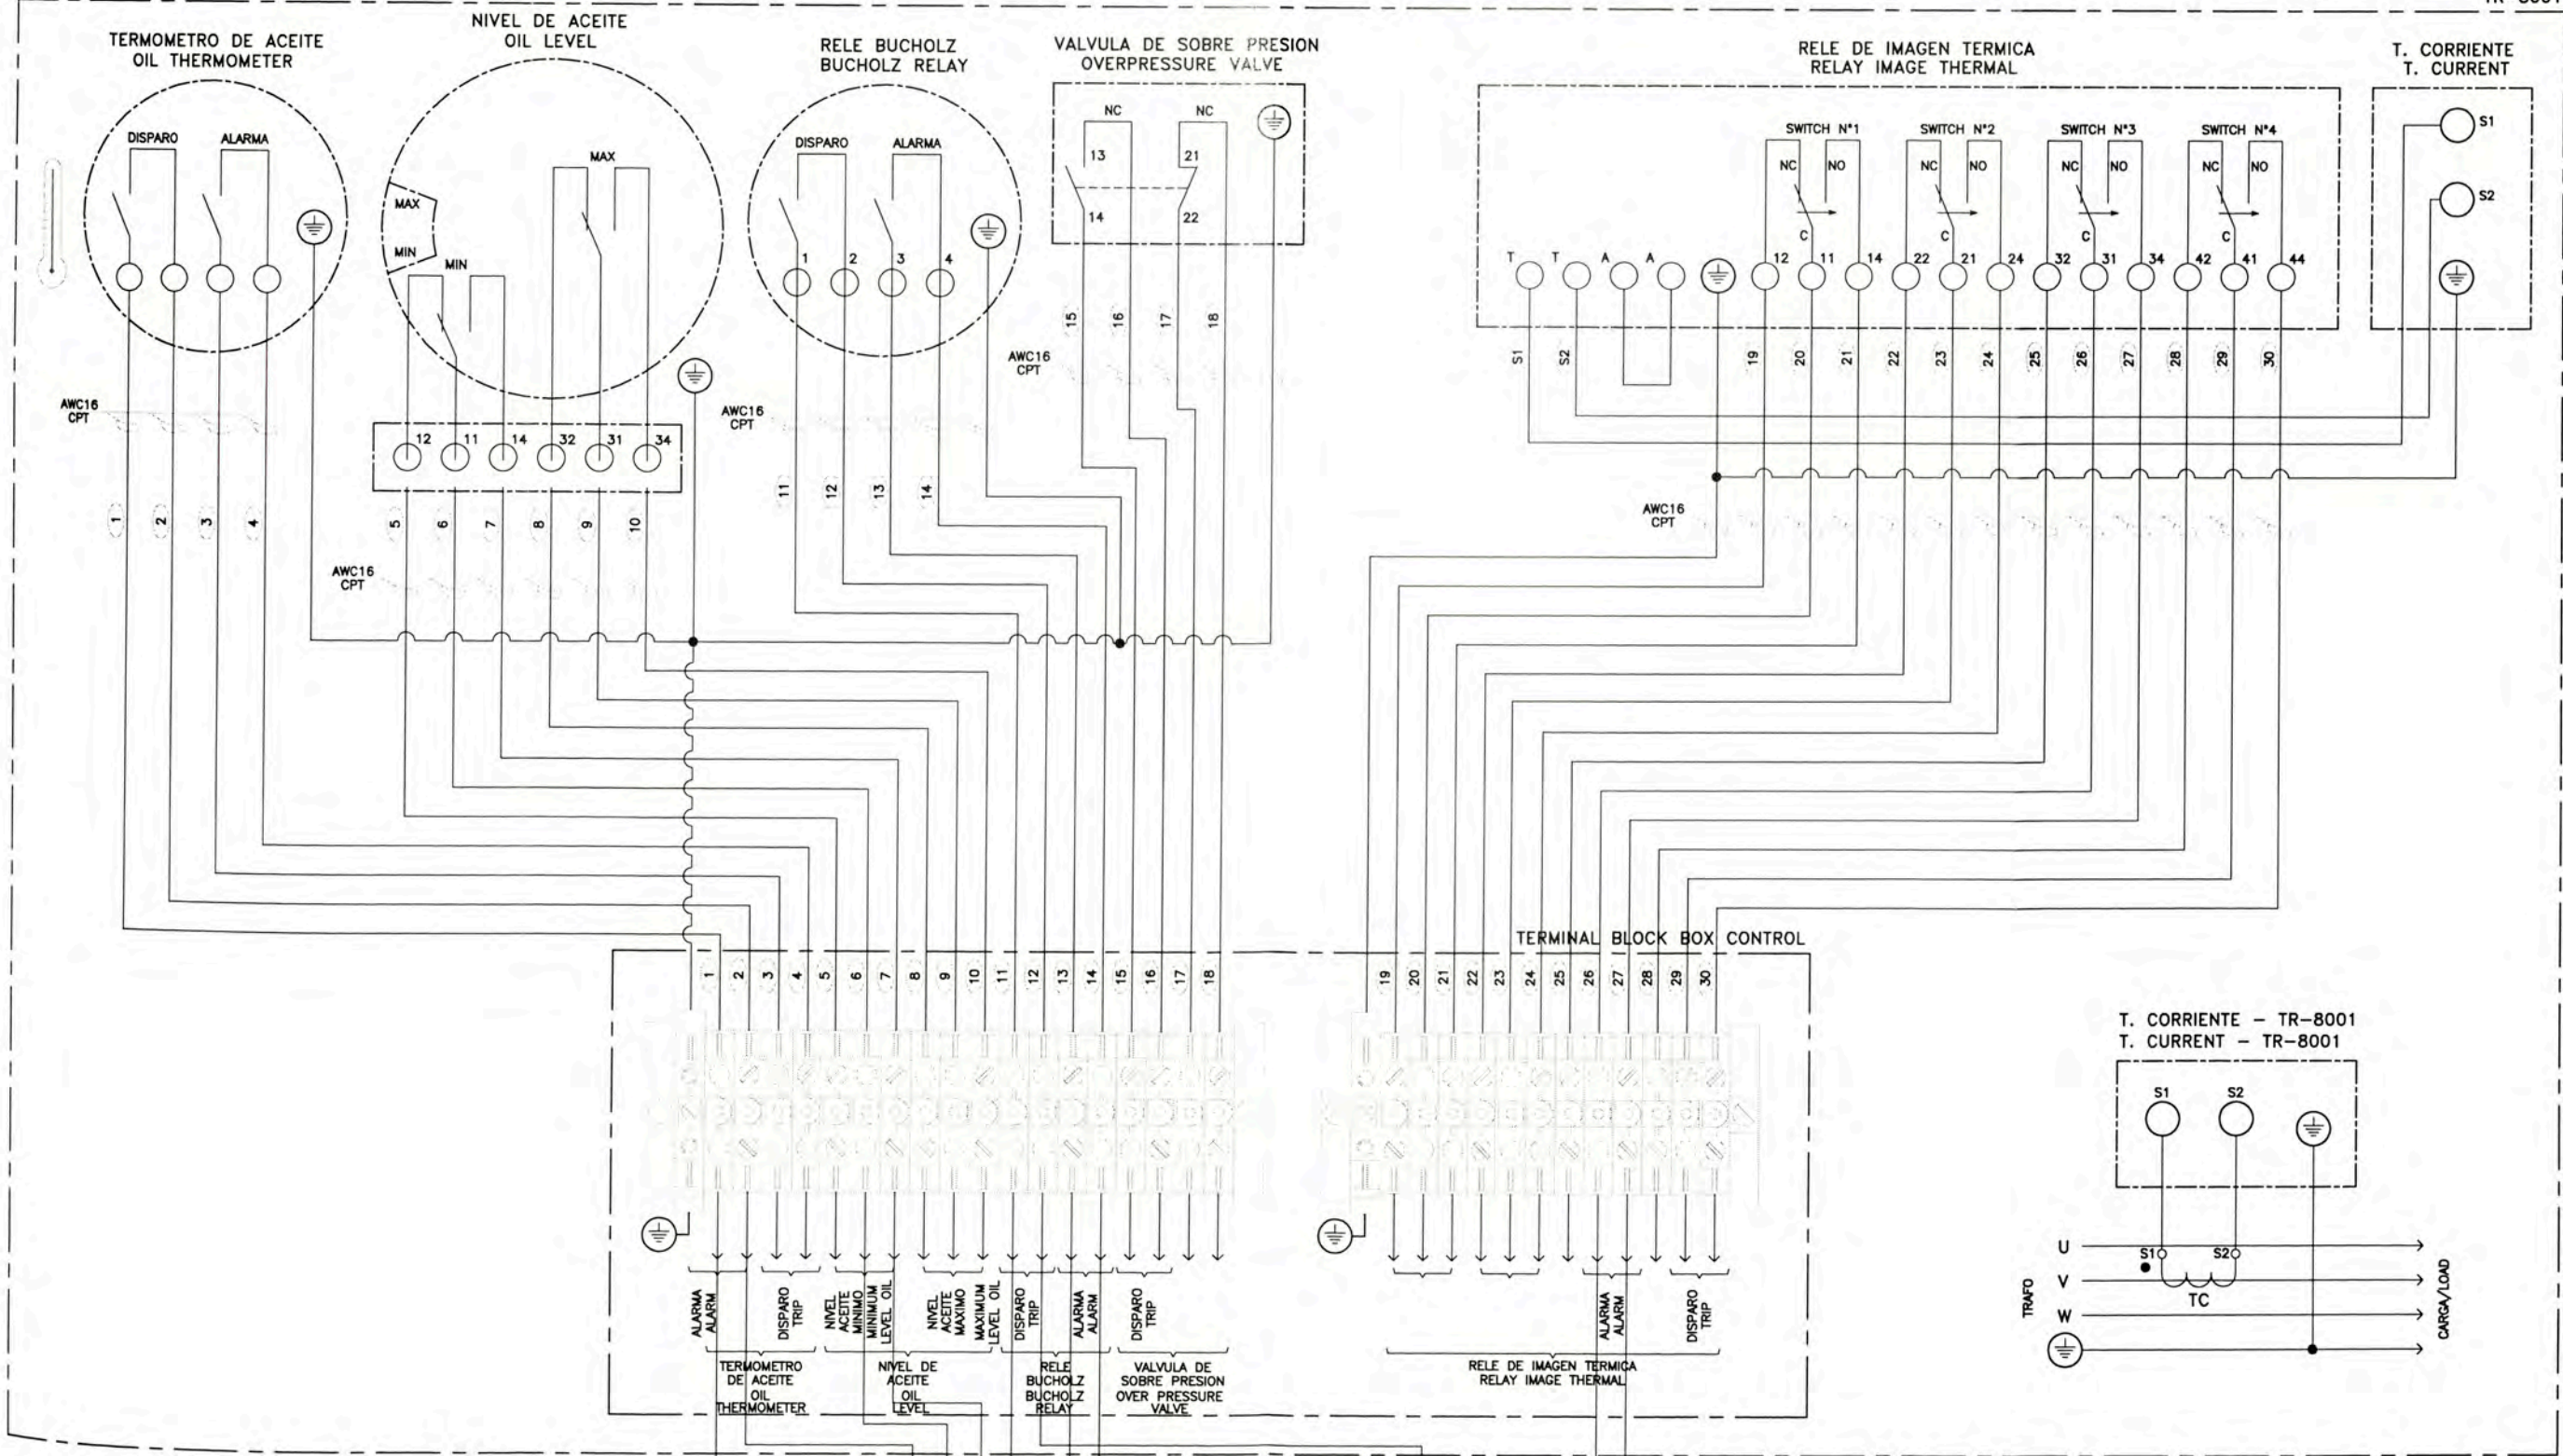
TR-8001

TERMOMETRO DE ACEITE
OIL THERMOMETER

DISPARO ALARMA

NIVEL DE ACEITE
OIL LEVEL

MAX
MAX
MIN
MIN

RELE BUCHOLZ
BUCHOLZ RELAY

DISPARO ALARMA
1 2 3 4

VALVULA DE SOBRE PRESION
OVERPRESSURE VALVE

NC NC
13 21
14 22

RELE DE IMAGEN TERMICA
RELAY IMAGE THERMAL

SWITCH N°1 SWITCH N°2 SWITCH N°3 SWITCH N°4
NC NO NC NO NC NO NC NO
C C C C
T T A A 12 11 14 22 21 24 32 31 34 42 41 44

T. CORRIENTE
T. CURRENT
S1
S2

S1 S2 19 20 21 22 23 24 25 26 27 28 29 30

AWC16
CPT

AWC16
CPT

AWC16
CPT

AWC16
CPT

AWC16
CPT

15 16 17 18

12 11 14 32 31 34

1 2 3 4 5 6 7 8 9 10 11 12 13 14

TERMINAL BLOCK BOX CONTROL

1 2 3 4 5 6 7 8 9 10 11 12 13 14 15 16 17 18

19 20 21 22 23 24 25 26 27 28 29 30

ALARMA ALARM
DISPARO TRIP
NIVEL ACEITE MINIMO MINIMUM LEVEL OIL
NIVEL ACEITE MAXIMO MAXIMUM LEVEL OIL
DISPARO TRIP
ALARMA ALARM
DISPARO TRIP

TERMOMETRO DE ACEITE OIL THERMOMETER
NIVEL DE ACEITE OIL LEVEL
RELE BUCHOLZ BUCHOLZ RELAY
VALVULA DE SOBRE PRESION OVER PRESSURE VALVE

ALARMA ALARM
DISPARO TRIP

RELE DE IMAGEN TERMICA
RELAY IMAGE THERMAL

T. CORRIENTE – TR-8001
T. CURRENT – TR-8001

S1 S2

TRAFO
U
V
W
S1 S2
TC
CARGA/LOAD